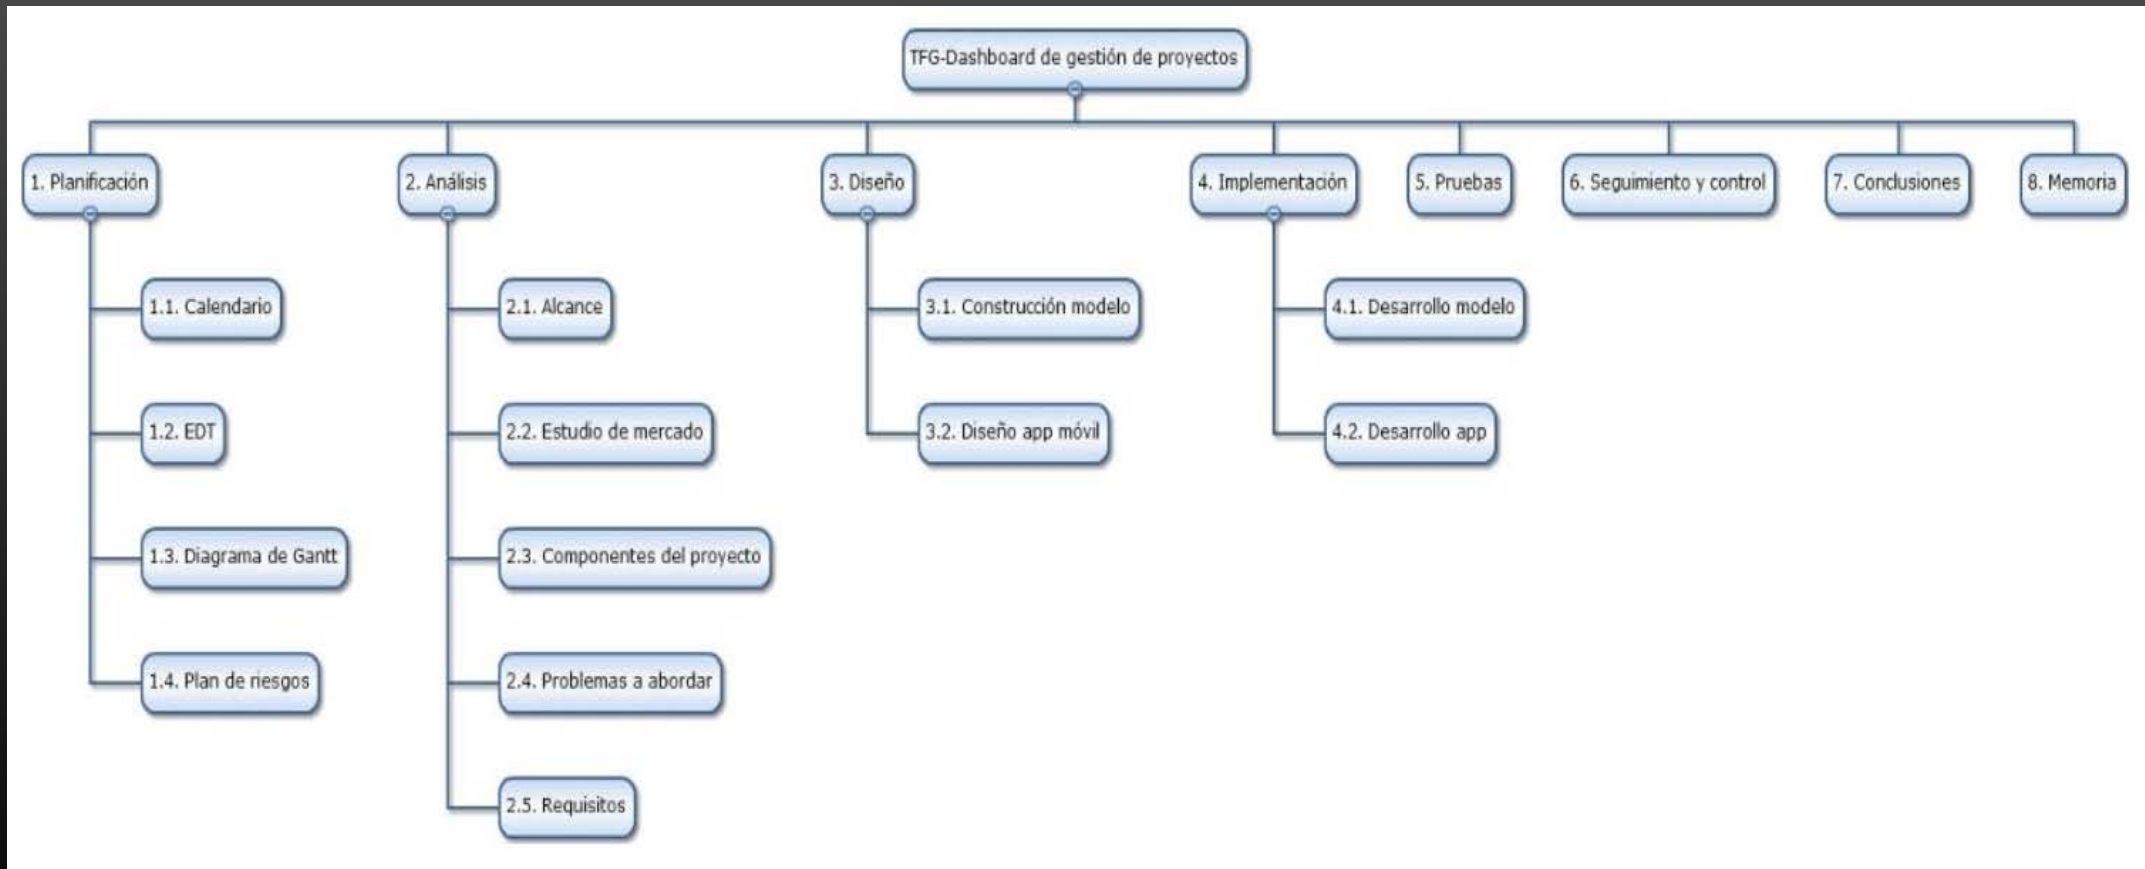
TFG-Dashboard de gestión de proyectos

1. Planificación
1.1. Calendario
1.2. EDT
1.3. Diagrama de Gantt
1.4. Plan de riesgos

2. Análisis
2.1. Alcance
2.2. Estudio de mercado
2.3. Componentes del proyecto
2.4. Problemas a abordar
2.5. Requisitos

3. Diseño
3.1. Construcción modelo
3.2. Diseño app móvil

4. Implementación
4.1. Desarrollo modelo
4.2. Desarrollo app

5. Pruebas

6. Seguimiento y control

7. Conclusiones

8. Memoria